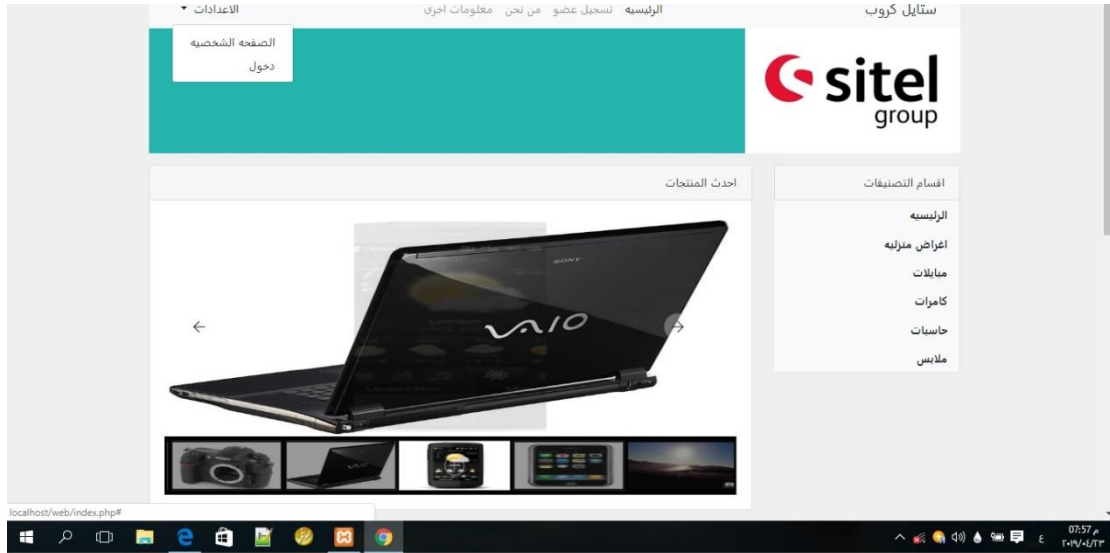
ستايل كروب

الرئيسيه تسجيل عضو من نحن معلومات اخرى

الاعدادات ▾

الصفحه الشخصيه

دخول

sitel group

اقسام التصنيفات

الرئيسيه

اغراض منزليه

مبايلات

كامرات

حاسبات

ملابس

احدث المنتجات

SONY

VAIO

localhost/web/index.php#

07:57 م
٢٠١٩/٠٤/٢٣